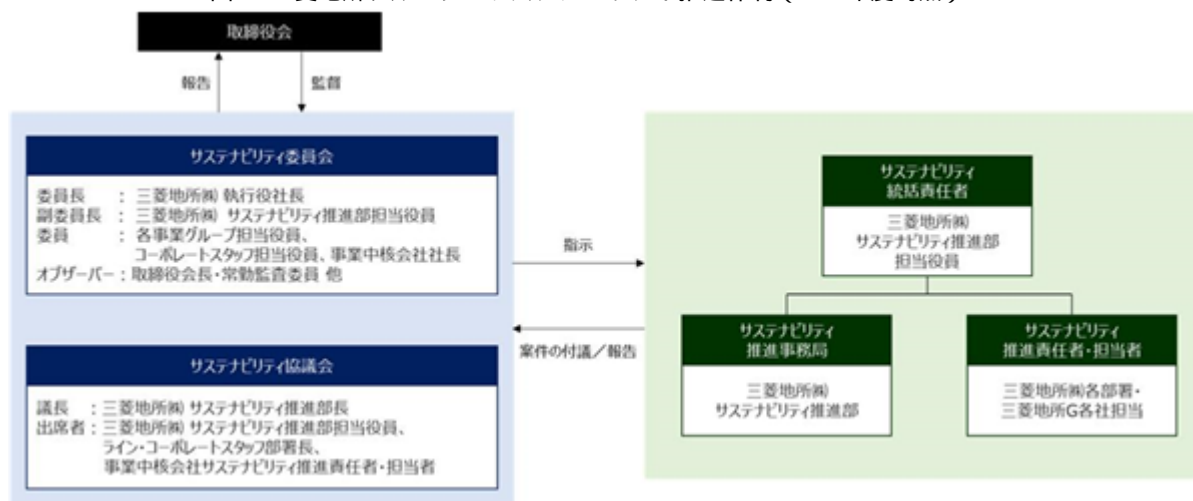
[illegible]

取締役会

報告

監督

サステナビリティ委員会

委員長　：三菱地所㈱ 執行役社長
副委員長：三菱地所㈱ サステナビリティ推進部担当役員
委員　　：各事業グループ担当役員、コーポレートスタッフ担当役員、事業中核会社社長
オブザーバー：取締役会長・常勤監査委員 他

サステナビリティ協議会

議長　：三菱地所㈱ サステナビリティ推進部長
出席者：三菱地所㈱ サステナビリティ推進部担当役員、ライン・コーポレートスタッフ部署長、事業中核会社サステナビリティ推進責任者・担当者

指示

案件の付議／報告

サステナビリティ統括責任者

三菱地所㈱
サステナビリティ推進部
担当役員

サステナビリティ推進事務局

三菱地所㈱
サステナビリティ推進部

サステナビリティ推進責任者・担当者

三菱地所㈱各部署・
三菱地所G各社担当